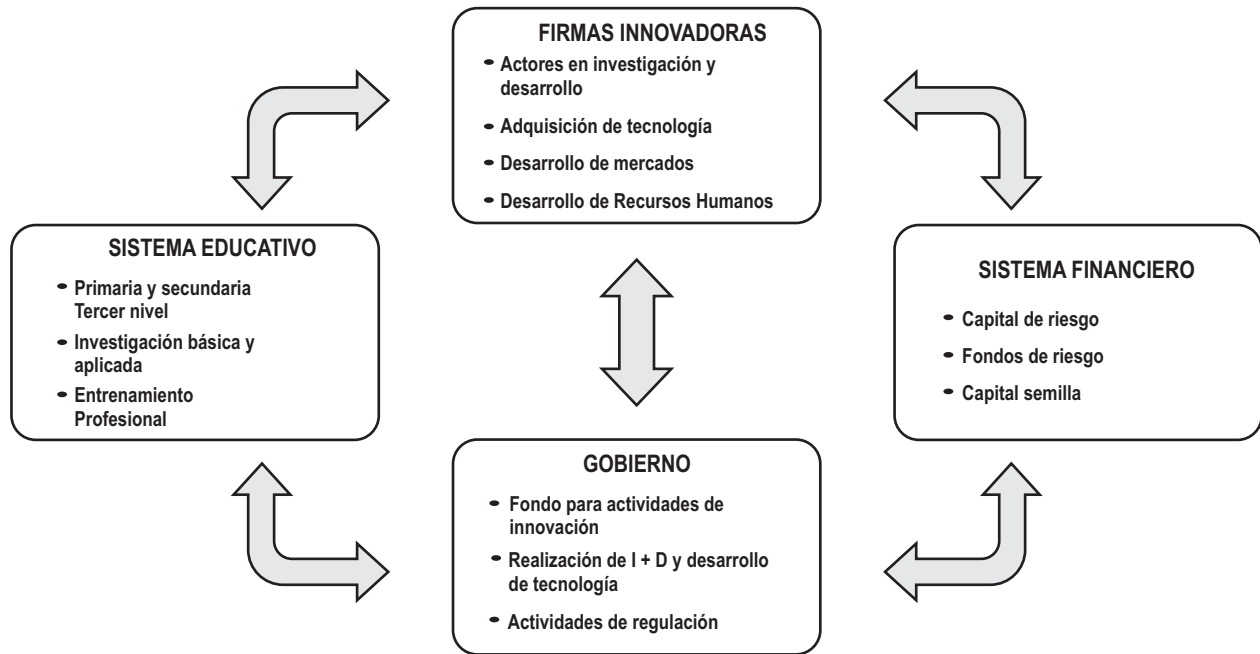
FIRMAS INNOVADORAS

- Actores en investigación y desarrollo
- Adquisición de tecnología
- Desarrollo de mercados
- Desarrollo de Recursos Humanos

SISTEMA EDUCATIVO

- Primaria y secundaria Tercer nivel
- Investigación básica y aplicada
- Entrenamiento Profesional

SISTEMA FINANCIERO

- Capital de riesgo
- Fondos de riesgo
- Capital semilla

GOBIERNO

- Fondo para actividades de innovación
- Realización de I + D y desarrollo de tecnología
- Actividades de regulación